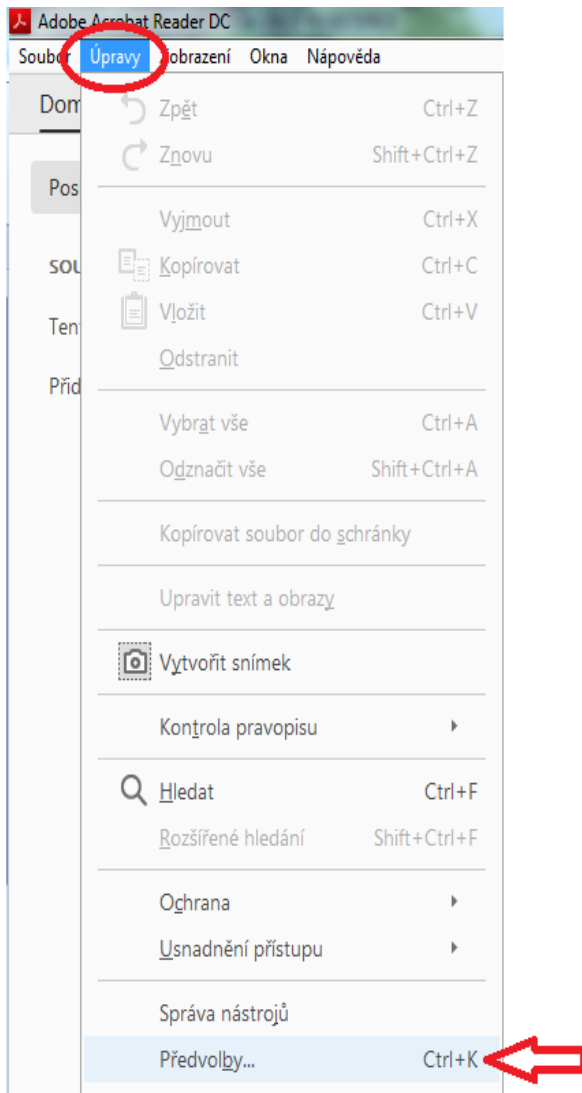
Adobe Acrobat Reader DC

Soubor Úpravy Zobrazení Okna Nápověda

Dom

Pos

SOU

Ten

Přid

Zpět Ctrl+Z
Znovu Shift+Ctrl+Z

Vyjmout Ctrl+X
Kopírovat Ctrl+C
Vložit Ctrl+V
Odstranit

Vybrat vše Ctrl+A
Odznačit vše Shift+Ctrl+A

Kopírovat soubor do schránky

Upravit text a obrazy

Vytvořit snímek

Kontrola pravopisu

Hledat Ctrl+F
Rozšířené hledání Shift+Ctrl+F

Ochrana
Usnadnění přístupu

Správa nástrojů
Předvolby... Ctrl+K